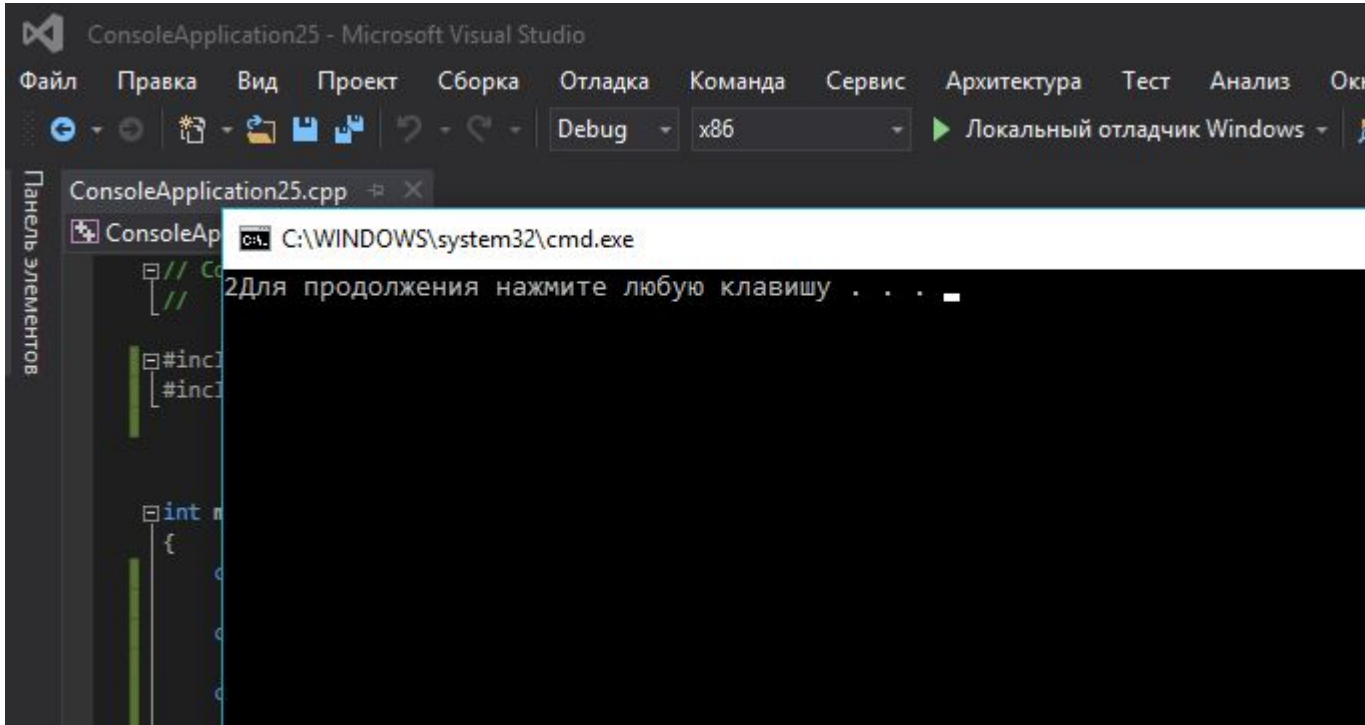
ConsoleApplication25 - Microsoft Visual Studio

Файл Правка Вид Проект Сборка Отладка Команда Сервис Архитектура Тест Анализ Ок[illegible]

Debug x86 ▶ Локальный отладчик Windows

Панель элементов

ConsoleApplication25.cpp

ConsoleAp

// Co
//

#incl
#incl

int m
{

C:\WINDOWS\system32\cmd.exe

2Для продолжения нажмите любую клавишу . . .